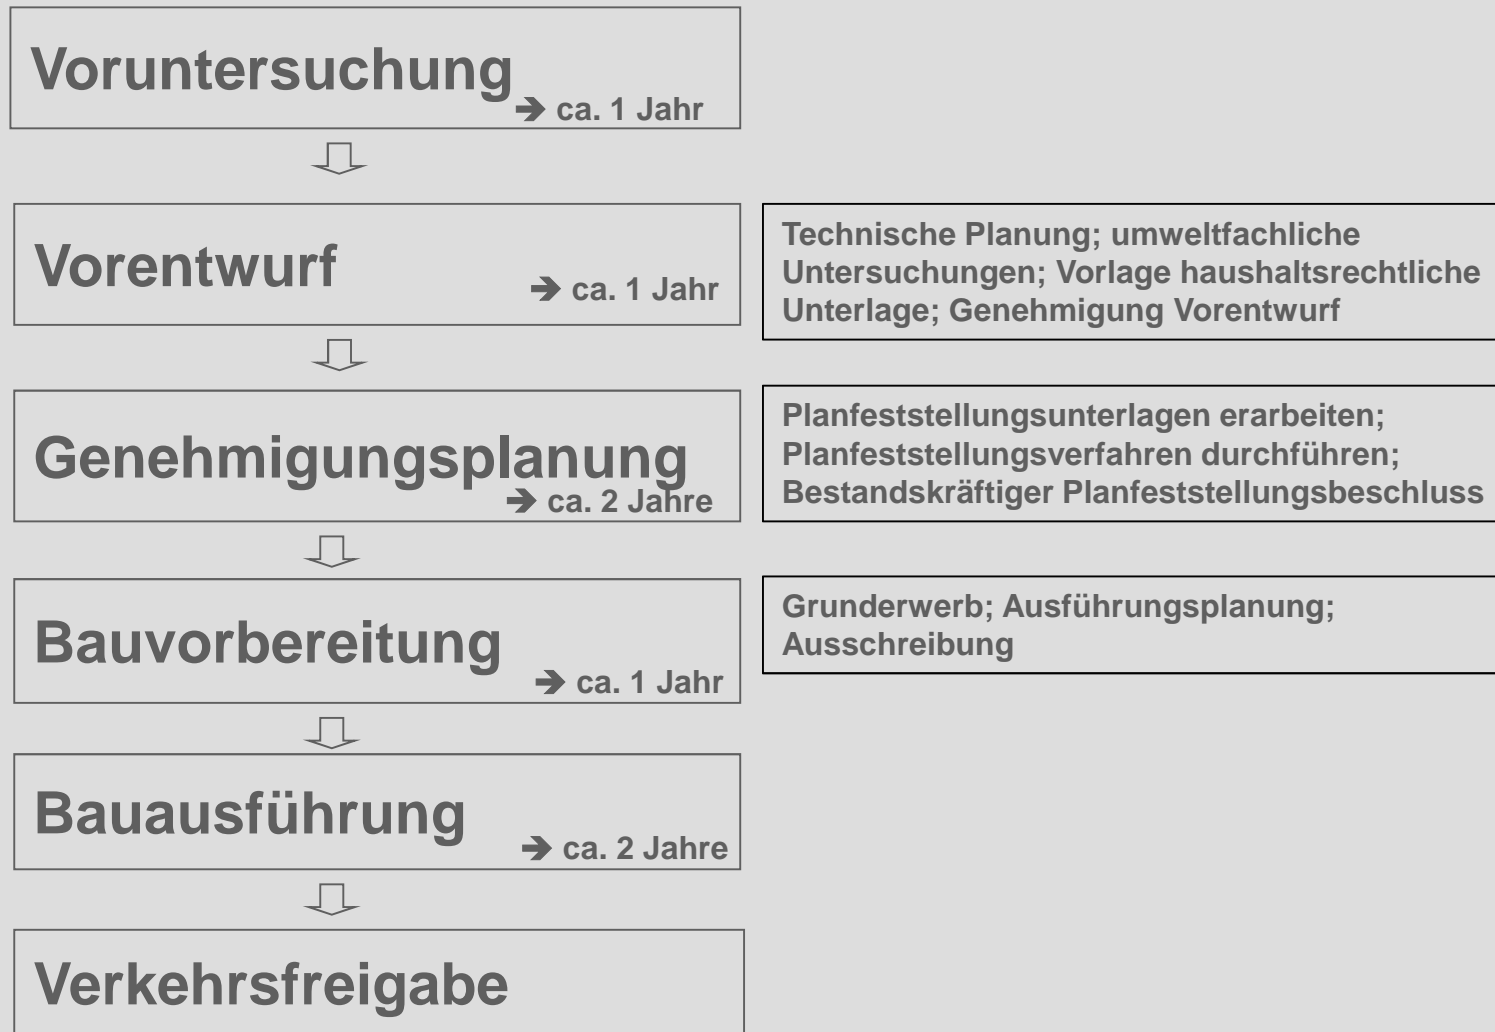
Voruntersuchung
→ ca. 1 Jahr

Vorentwurf
→ ca. 1 Jahr

Technische Planung; umweltfachliche Untersuchungen; Vorlage haushaltsrechtliche Unterlage; Genehmigung Vorentwurf

Genehmigungsplanung
→ ca. 2 Jahre

Planfeststellungsunterlagen erarbeiten; Planfeststellungsverfahren durchführen; Bestandskräftiger Planfeststellungsbeschluss

Bauvorbereitung
→ ca. 1 Jahr

Grunderwerb; Ausführungsplanung; Ausschreibung

Bauausführung
→ ca. 2 Jahre

Verkehrsfreigabe